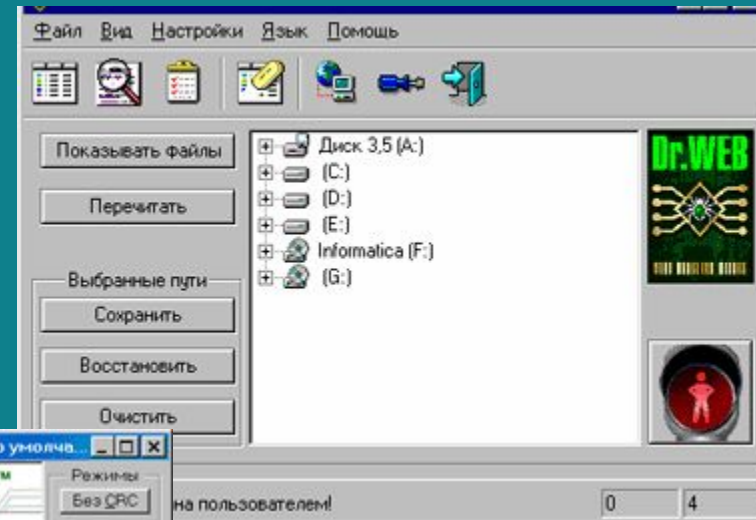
Файл Вид Настройки Язык Помощь

Показывать файлы

Перечитать

Выбранные пути

Сохранить

Восстановить

Очистить

Диск 3,5 (A:)
(C:)
(D:)
(E:)
Informatica (F:)
(G:)

Dr.WEB

о умолча...

м

Режимы

Без CRC

на пользователем!

0

4